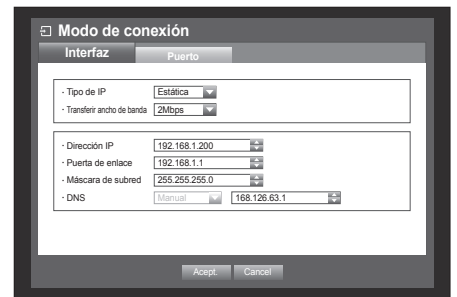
Modo de conexión

Interfaz

Puerto

- Tipo de IP Estática
- Transferir ancho de banda 2Mbps

- Dirección IP 192.168.1.200
- Puerta de enlace 192.168.1.1
- Máscara de subred 255.255.255.0
- DNS Manual 168.126.63.1

Acept. Cancel